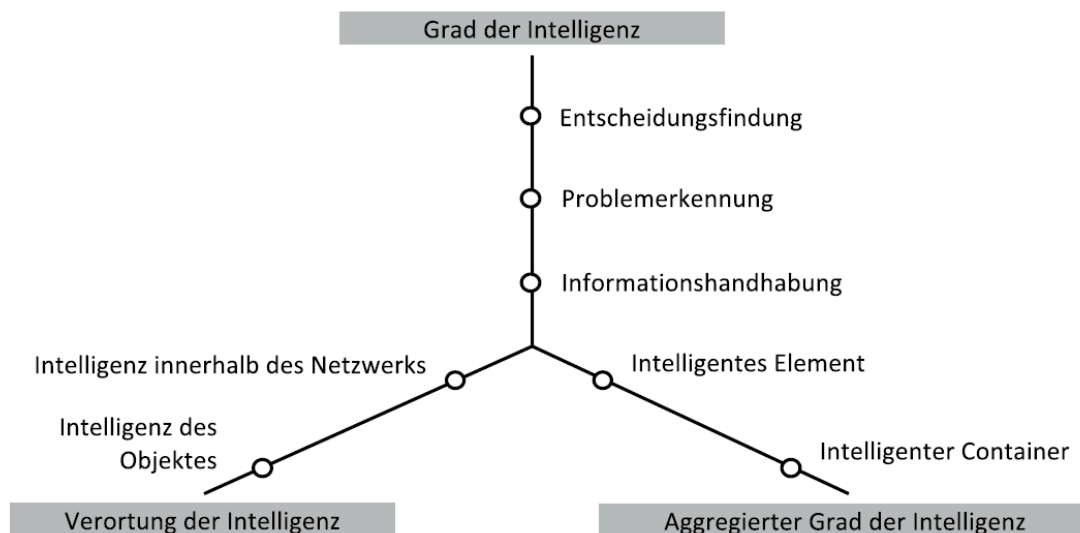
Grad der Intelligenz

Entscheidungsfindung

Problemerkennung

Informationshandhabung

Intelligenz innerhalb des Netzwerks

Intelligentes Element

Intelligenz des Objektes

Intelligenter Container

Verortung der Intelligenz

Aggregierter Grad der Intelligenz